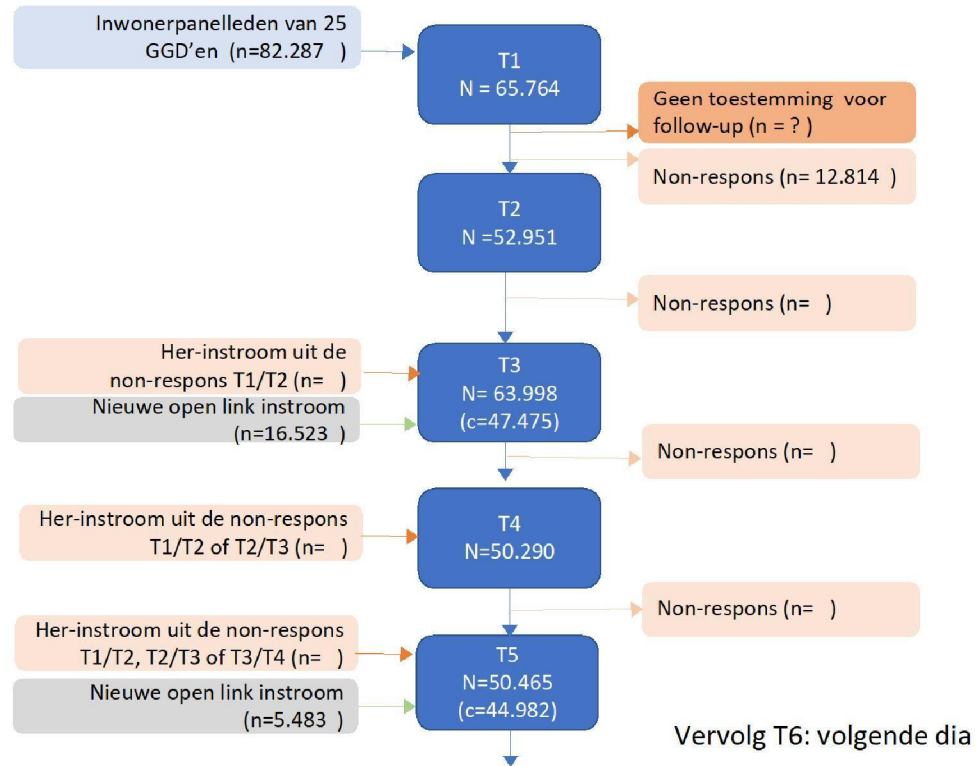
Inwonerpanelleden van 25 GGD'en (n=82.287 )

T1
N = 65.764

Geen toestemming voor follow-up (n = ? )

Non-respons (n= 12.814 )

T2
N =52.951

Non-respons (n= )

Her-instroom uit de non-respons T1/T2 (n= )

Nieuwe open link instroom (n=16.523 )

T3
N= 63.998
(c=47.475)

Non-respons (n= )

Her-instroom uit de non-respons T1/T2 of T2/T3 (n= )

T4
N=50.290

Non-respons (n= )

Her-instroom uit de non-respons T1/T2, T2/T3 of T3/T4 (n= )

Nieuwe open link instroom (n=5.483 )

T5
N=50.465
(c=44.982)

Vervolg T6: volgende dia